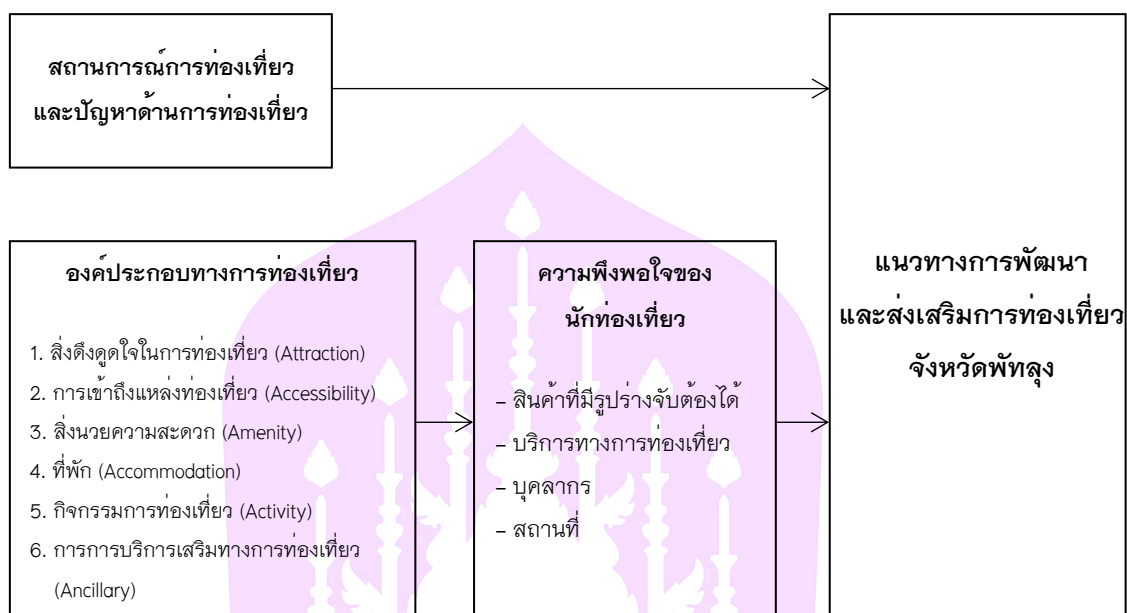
สถานการณ์การท่องเที่ยว
และปัญหาด้านการท่องเที่ยว

องค์ประกอบทางการท่องเที่ยว

1. สิ่งดึงดูดใจในการท่องเที่ยว (Attraction)
2. การเข้าถึงแหล่งท่องเที่ยว (Accessibility)
3. สิ่งนวยความสะดวก (Amenity)
4. ที่พัก (Accommodation)
5. กิจกรรมการท่องเที่ยว (Activity)
6. การการบริการเสริมทางการท่องเที่ยว (Ancillary)

ความพึงพอใจของนักท่องเที่ยว

– สินค้าที่มีรูปร่างจับต้องได้
– บริการทางการท่องเที่ยว
– บุคลากร
– สถานที่

แนวทางการพัฒนา
และส่งเสริมการท่องเที่ยว
จังหวัดพัทลุง